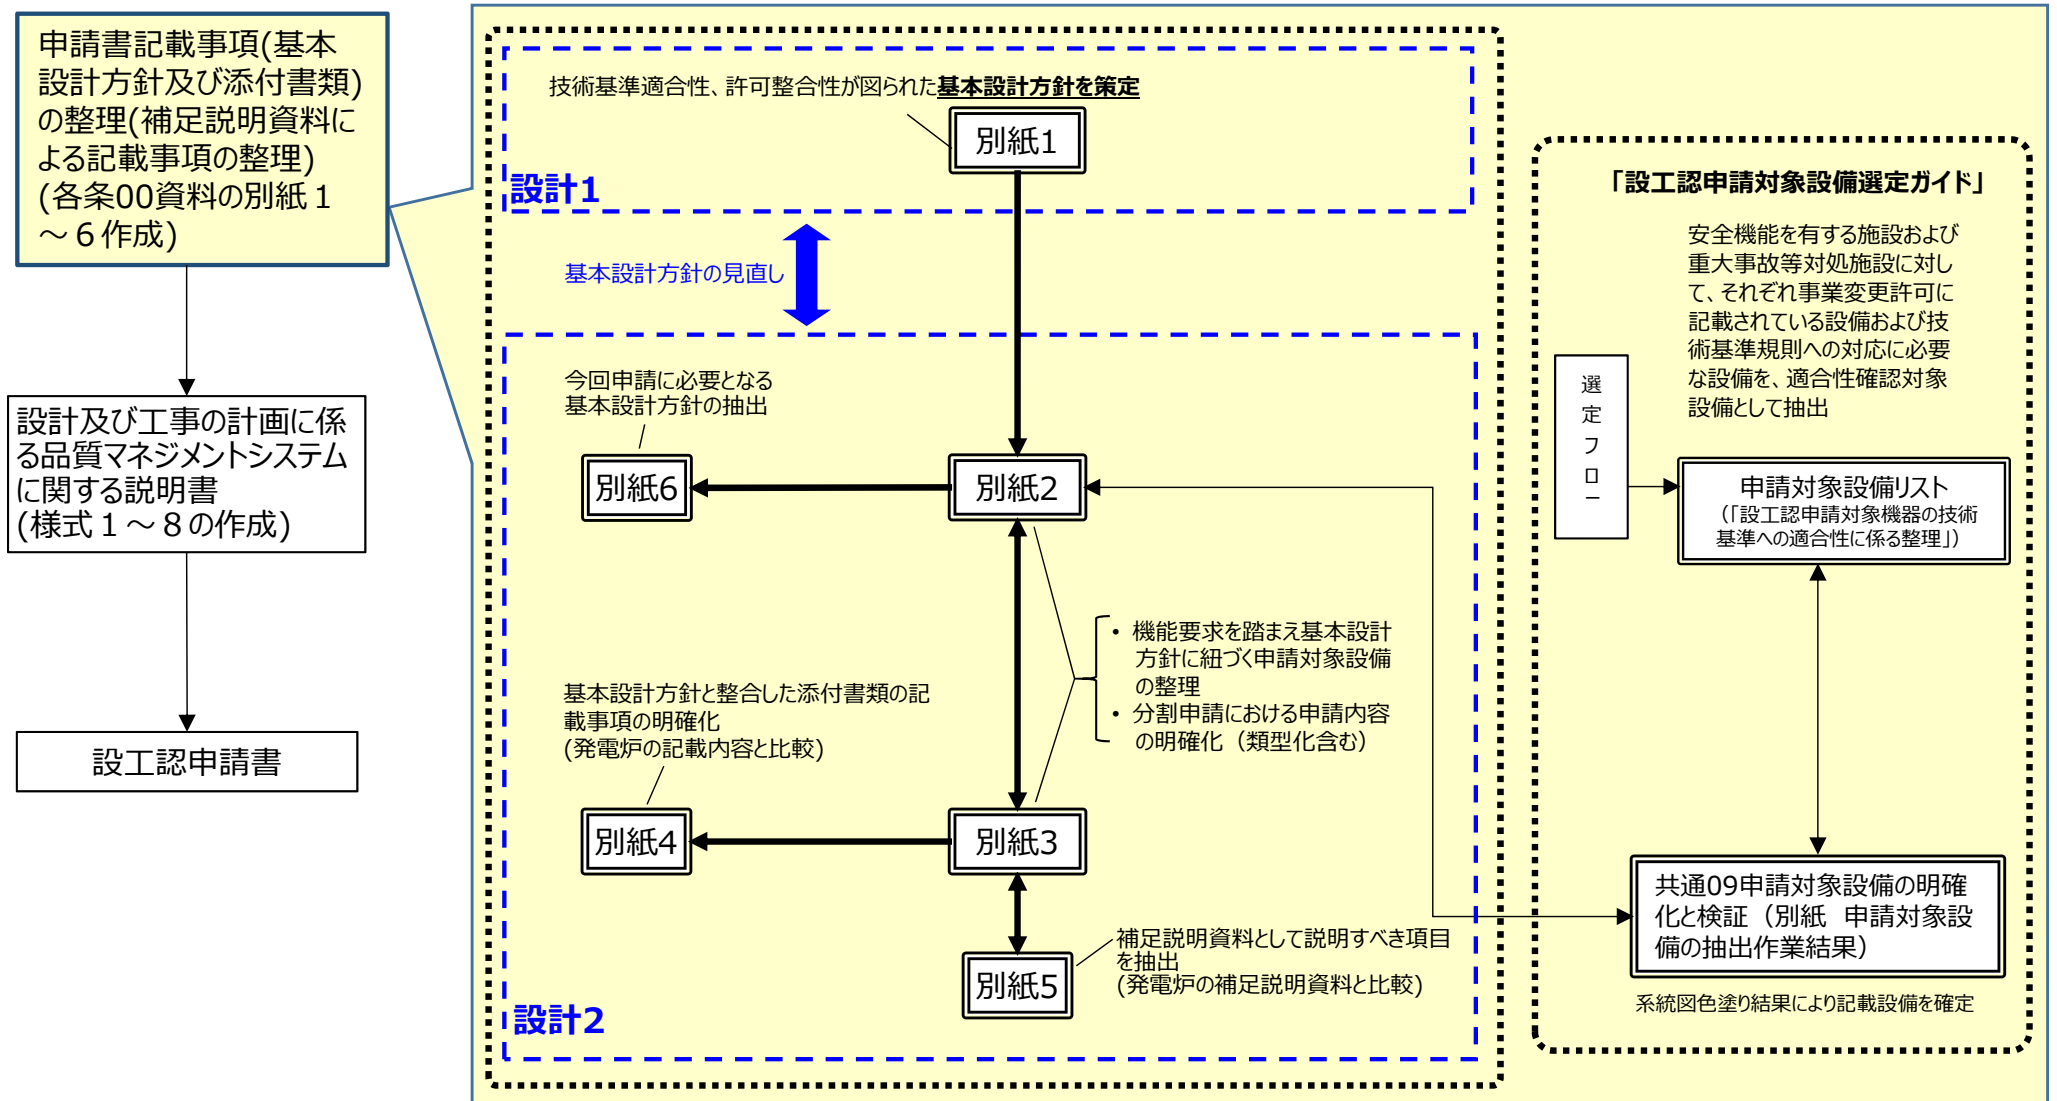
申請書記載事項(基本設計方針及び添付書類)の整理(補足説明資料による記載事項の整理)
(各条00資料の別紙１～６作成)

設計及び工事の計画に係る品質マネジメントシステムに関する説明書
(様式１～８の作成)

設工認申請書

技術基準適合性、許可整合性が図られた基本設計方針を策定

別紙1

設計1

基本設計方針の見直し

今回申請に必要となる基本設計方針の抽出

別紙6

別紙2

• 機能要求を踏まえ基本設計方針に紐づく申請対象設備の整理
• 分割申請における申請内容の明確化（類型化含む）

基本設計方針と整合した添付書類の記載事項の明確化
(発電炉の記載内容と比較)

別紙4

別紙3

別紙5

補足説明資料として説明すべき項目を抽出
(発電炉の補足説明資料と比較)

設計2

「設工認申請対象設備選定ガイド」

安全機能を有する施設および重大事故等対処施設に対して、それぞれ事業変更許可に記載されている設備および技術基準規則への対応に必要な設備を、適合性確認対象設備として抽出

選定フロー

申請対象設備リスト
(「設工認申請対象機器の技術基準への適合性に係る整理」)

共通09申請対象設備の明確化と検証（別紙　申請対象設備の抽出作業結果）

系統図色塗り結果により記載設備を確定